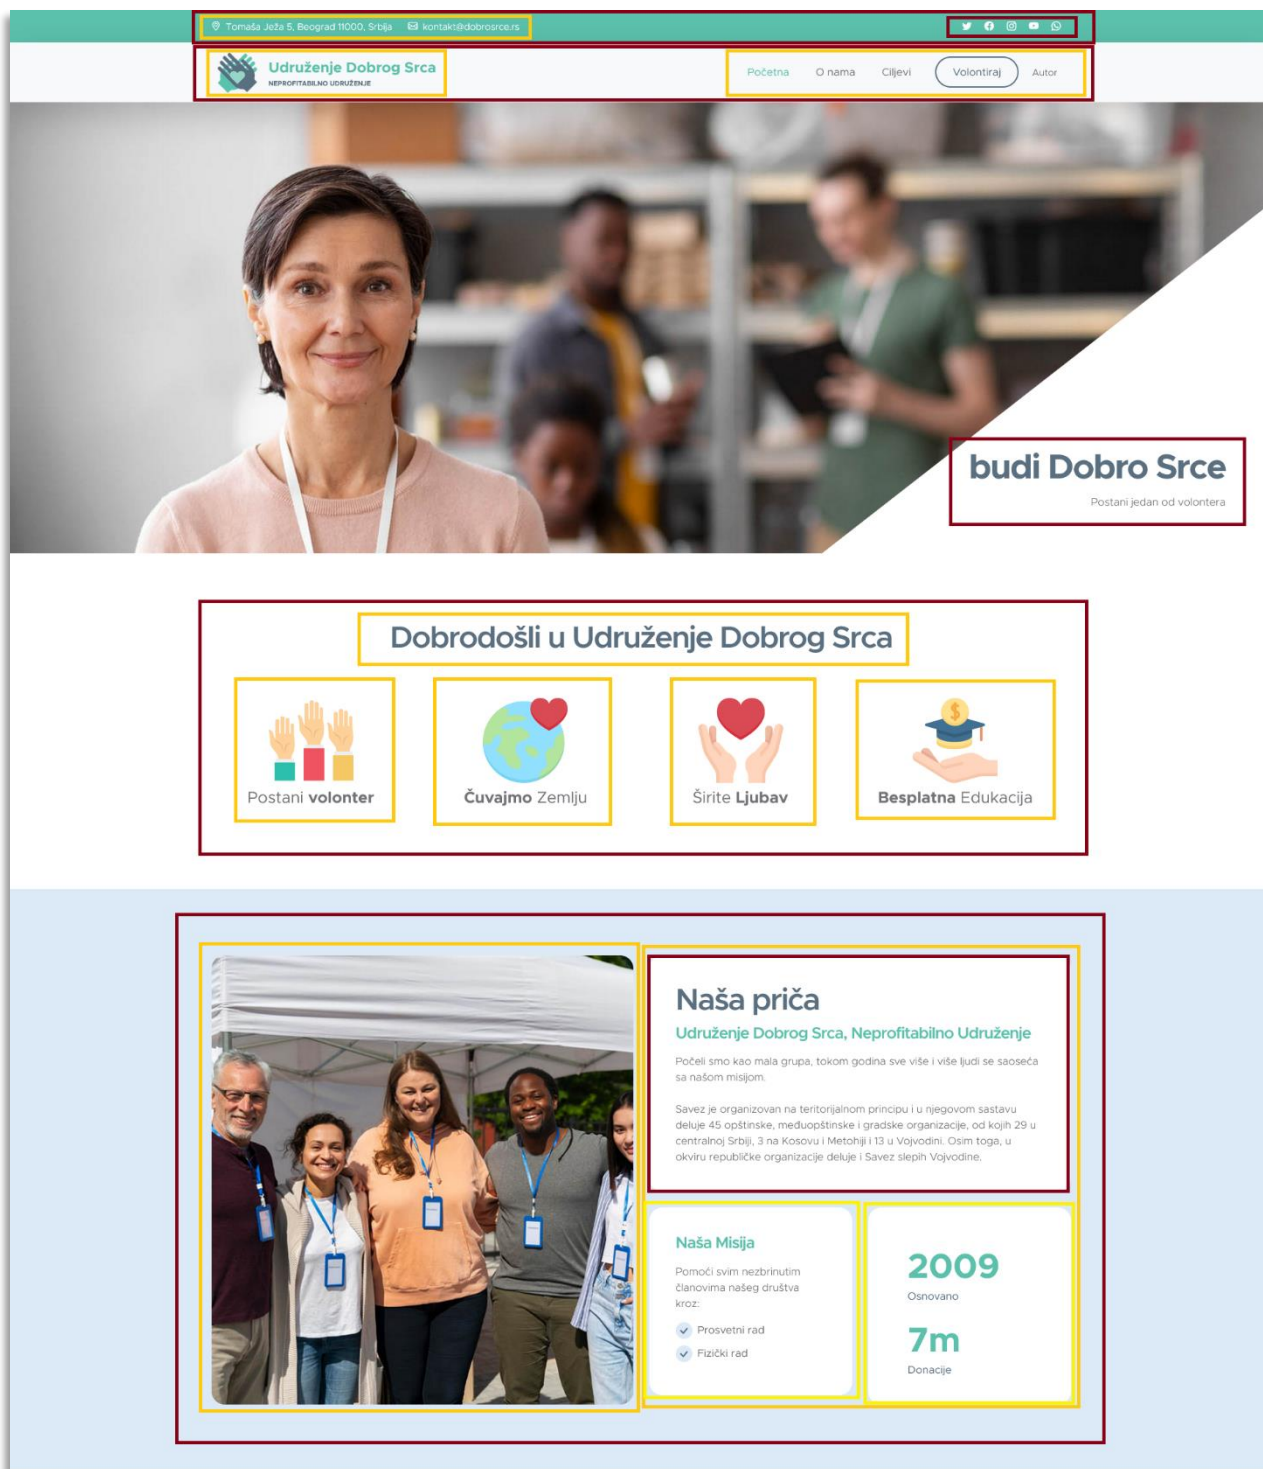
Tomaša Ježa 5, Beograd 11000, Srbija kontakt@dobrosrce.rs

Udruženje Dobrog Srca
NEPROFITABILNO UDRUŽENJE

Početna O nama Ciljevi Volontiraj Autor

budi Dobro Srce
Postani jedan od volontera

Dobrodošli u Udruženje Dobrog Srca

Postani volonter

Čuvajmo Zemlju

Širite Ljubav

Besplatna Edukacija

Naša priča
Udruženje Dobrog Srca, Neprofitabilno Udruženje

Počeli smo kao mala grupa, tokom godina sve više i više ljudi se saoseća sa našom misijom.

Savez je organizovan na teritorijalnom principu i u njegovom sastavu deluje 45 opštinske, međuopštinske i gradske organizacije, od kojih 29 u centralnoj Srbiji, 3 na Kosovu i Metohiji i 13 u Vojvodini. Osim toga, u okviru republičke organizacije deluje i Savez slepih Vojvodine.

Naša Misija
Pomoći svim nezbrinutim članovima našeg društva kroz:
Prosvetni rad
Fizički rad

2009
Osnovano

7m
Donacije